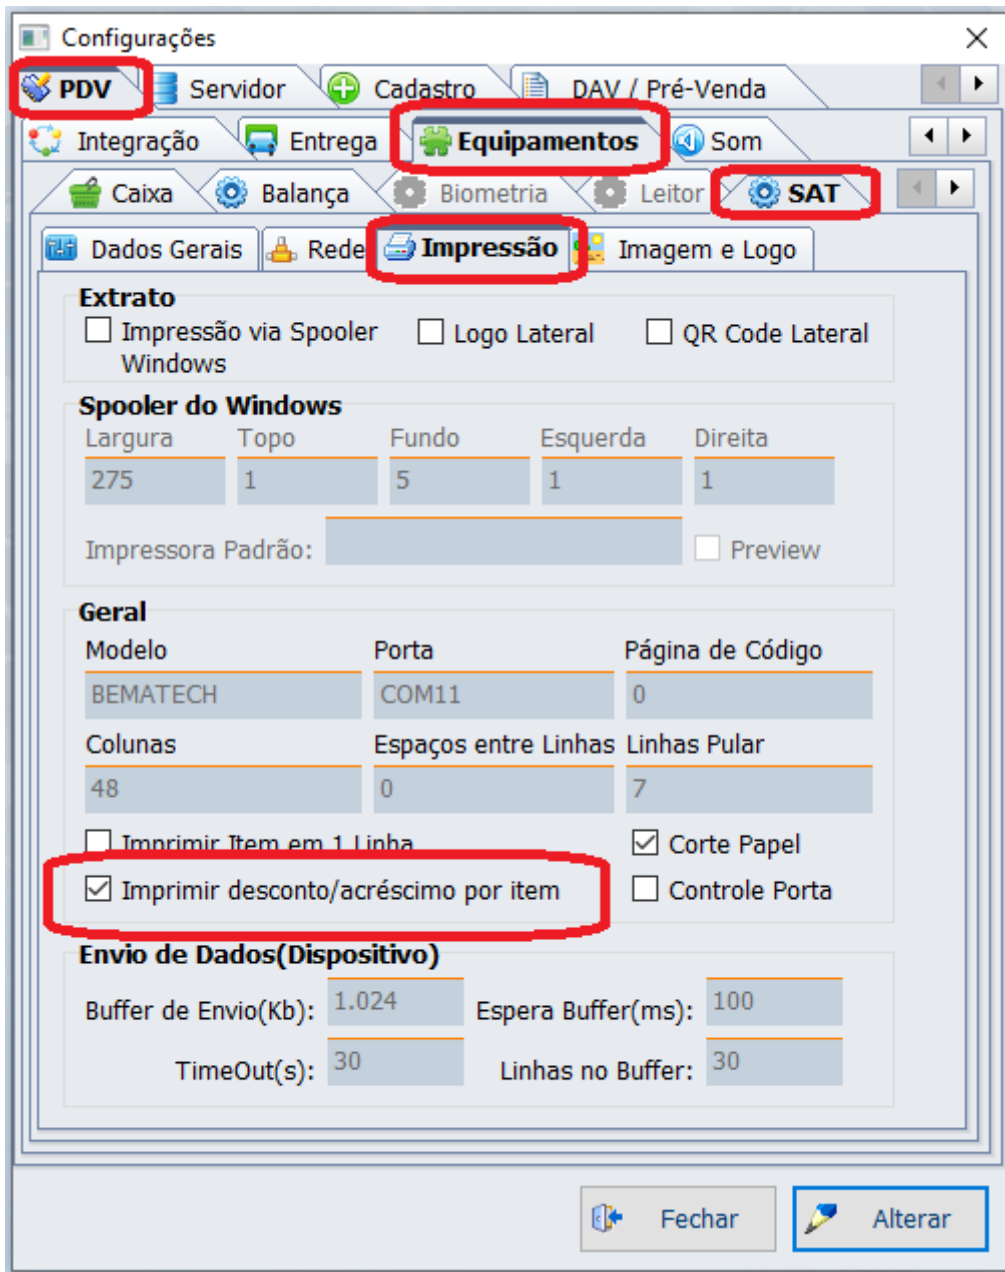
Configurações

PDV
Servidor
Cadastro
DAV / Pré-Venda

Integração
Entrega
Equipamentos
Som

Caixa
Balança
Biometria
Leitor
SAT

Dados Gerais
Rede
Impressão
Imagem e Logo

Extrato
Impressão via Spooler Windows
Logo Lateral
QR Code Lateral

Spooler do Windows
| Largura | Topo | Fundo | Esquerda | Direita |
|---|---|---|---|---|
| 275 | 1 | 5 | 1 | 1 |

Impressora Padrão:
Preview

Geral
| Modelo | Porta | Página de Código |
|---|---|---|
| BEMATECH | COM11 | 0 |

| Colunas | Espaços entre Linhas | Linhas Pular |
|---|---|---|
| 48 | 0 | 7 |

Imprimir Item em 1 Linha
Corte Papel
Imprimir desconto/acréscimo por item
Controle Porta

Envio de Dados(Dispositivo)
Buffer de Envio(Kb): 1.024
Espera Buffer(ms): 100
TimeOut(s): 30
Linhas no Buffer: 30

Fechar
Alterar